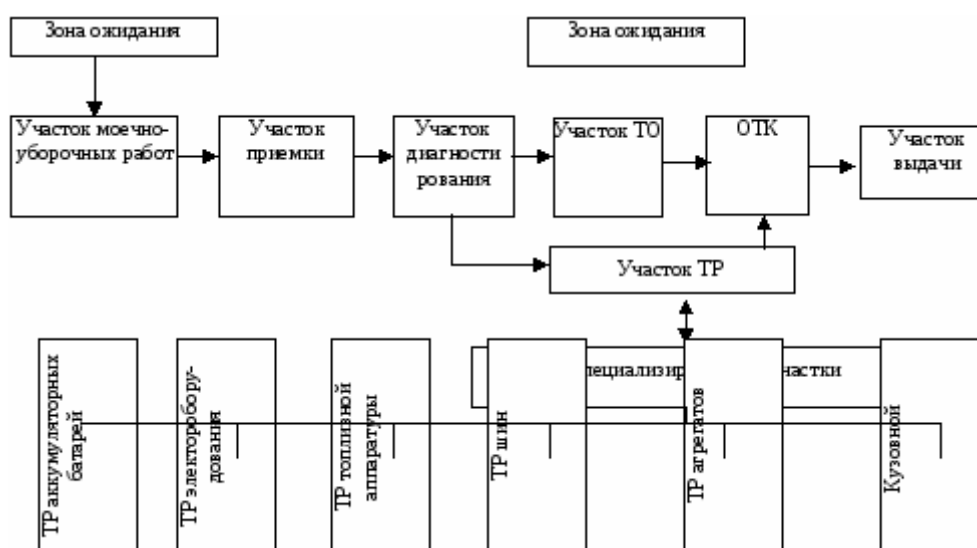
Зона ожидания

Зона ожидания

Участок моечно-уборочных работ

Участок приемки

Участок диагностирования

Участок ТО

ОТК

Участок выдачи

Участок ТР

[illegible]пециализир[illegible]частки

ТР аккумуляторных батарей

ТР электрооборудования

ТР топливной аппаратуры

ТР шин

ТР агрегатов

Кузовной